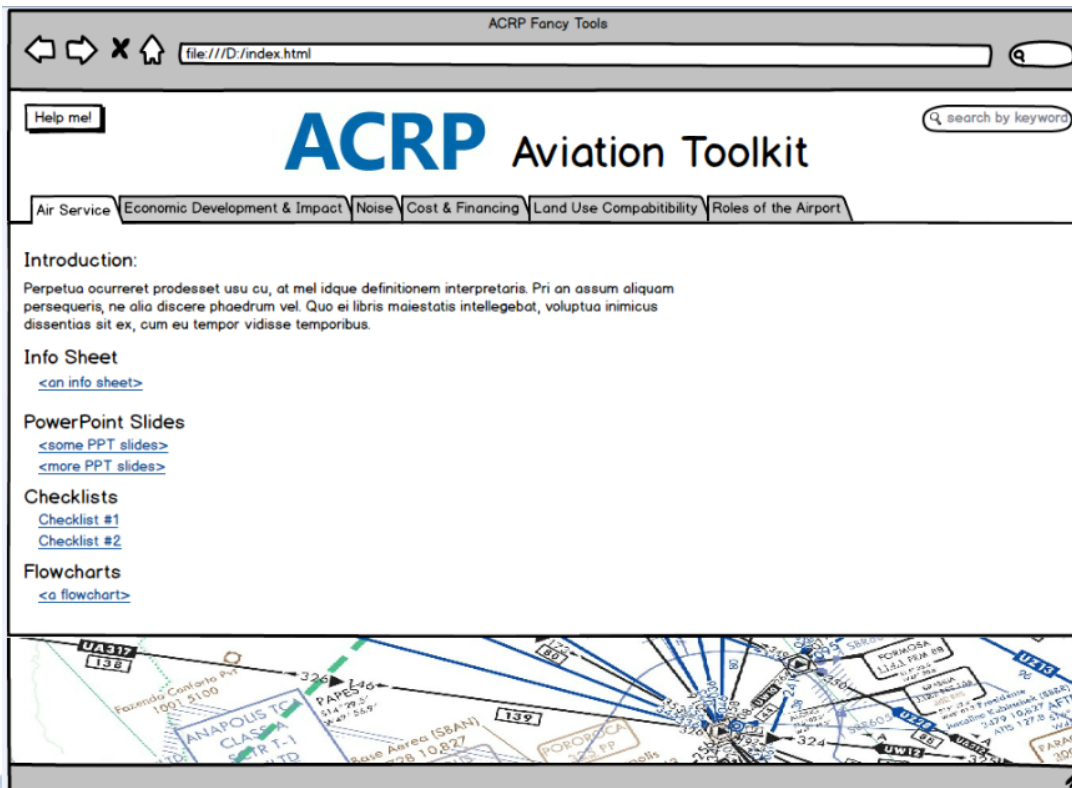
ACRP Fancy Tools

file:///D:/index.html

Help me!

ACRP Aviation Toolkit

search by keyword

Air Service | Economic Development & Impact | Noise | Cost & Financing | Land Use Compabitibility | Roles of the Airport

Introduction:

Perpetua ocurreret prodesset usu cu, at mel idque definitionem interpretaris. Pri an assum aliquam persequeris, ne alia discere phaedrum vel. Quo ei libris maiestatis intellegebat, voluptua inimicus dissentias sit ex, cum eu tempor vidisse temporibus.

Info Sheet

<an info sheet>

PowerPoint Slides

<some PPT slides>

<more PPT slides>

Checklists

Checklist #1

Checklist #2

Flowcharts

<a flowchart>

UA317 138 326 PAPES 139 ANAPOLIS TC CLASS Base Aerea (SBAN) 728 10,827 POROROCA 324 UW12 FORMOSA UZ13 UZ28